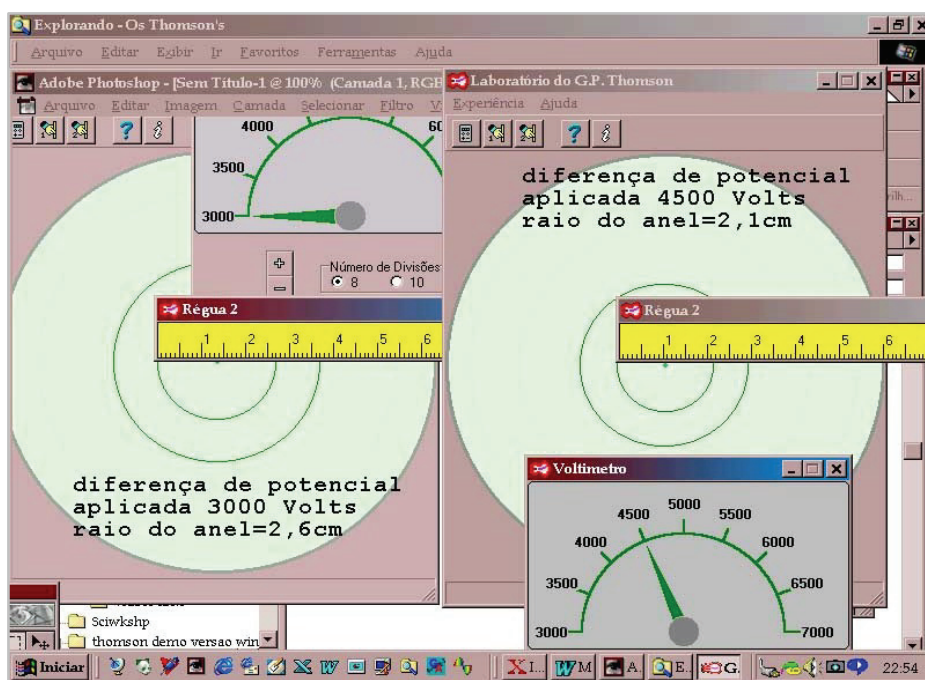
Explorando - Os Thomson's

Arquivo Editar Exibir Ir Favoritos Ferramentas Ajuda

Adobe Photoshop - [Sem Título-1 @ 100% (Camada 1, RGB

Arquivo Editar Imagem Camada Selecionar Filtro V

4000
60
3500
3000

Número de Divisões
8
10

Régua 2

1 2 3 4 5 6

diferença de potencial aplicada 3000 Volts raio do anel=2,6cm

Laboratório do G.P. Thomson

Experiência Ajuda

diferença de potencial aplicada 4500 Volts raio do anel=2,1cm

Régua 2

1 2 3 4 5 6

Voltímetro

5000
4500
5500
4000
6000
3500
6500
3000
7000

Sciwkshp
thomson demo versao win

Iniciar

XI.. WM A. E. G.

22:54